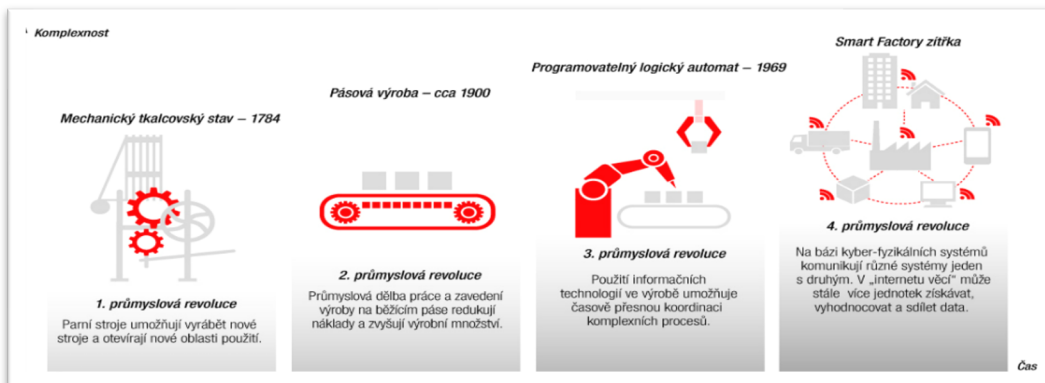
Komplexnost

Mechanický tkalcovský stav – 1784

1. průmyslová revoluce

Parní stroje umožňují vyrábět nové stroje a otevírají nové oblasti použití.

Pásová výroba – cca 1900

2. průmyslová revoluce

Průmyslová dělba práce a zavedení výroby na běžícím páse redukují náklady a zvyšují výrobní množství.

Programovatelný logický automat – 1969

3. průmyslová revoluce

Použití informačních technologií ve výrobě umožňuje časově přesnou koordinaci komplexních procesů.

Smart Factory zítřka

4. průmyslová revoluce

Na bázi kyber-fyzikálních systémů komunikují různé systémy jeden s druhým. V „internetu věcí" může stále více jednotek získávat, vyhodnocovat a sdílet data.

Čas